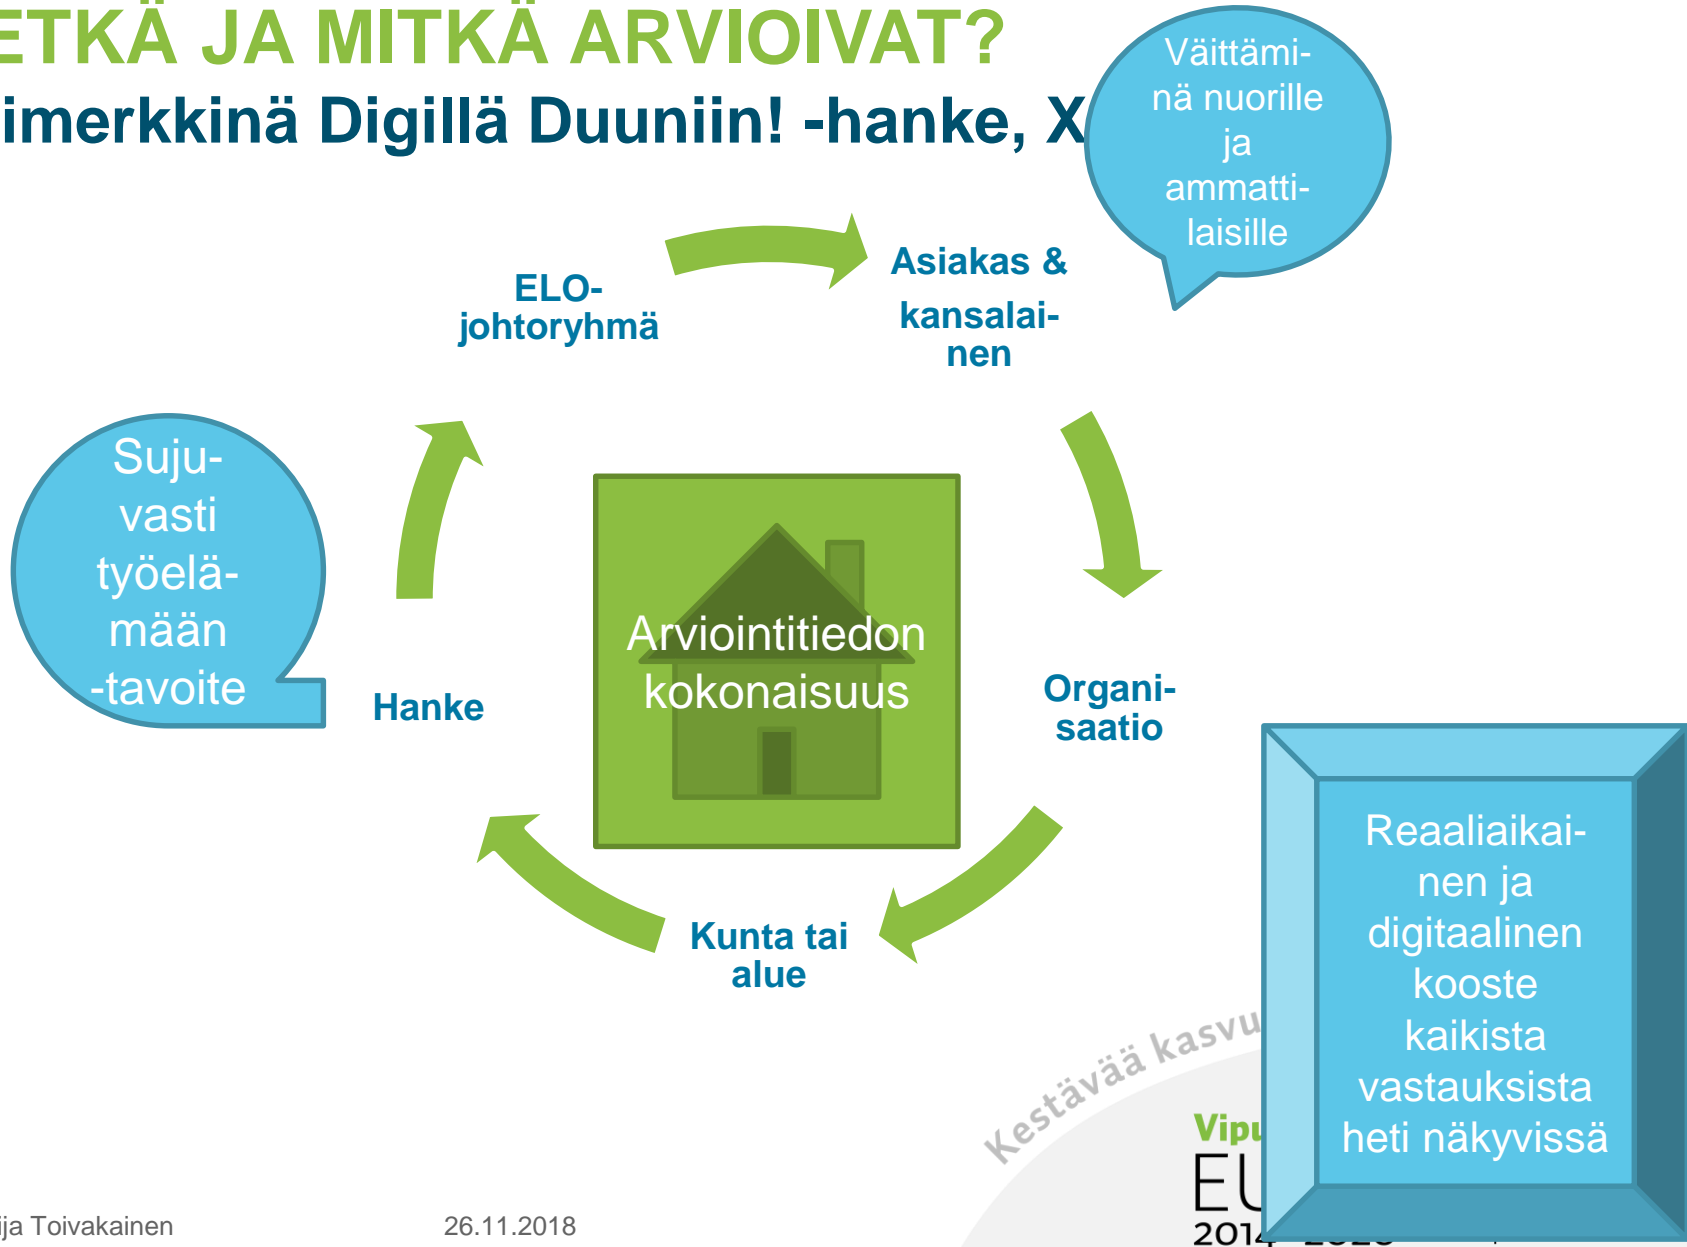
ETKÄ JA MITKÄ ARVIOIVAT?
imerkkinä Digillä Duuniin! -hanke, X

Väittäminä nuorille ja ammattilaisille

ELO-johtoryhmä

Asiakas & kansalainen

Sujuvasti työelämään -tavoite

Arviointitiedon kokonaisuus

Hanke

Organisaatio

Kunta tai alue

Reaaliaikainen ja digitaalinen kooste kaikista vastauksista heti näkyvissä

Kestävää kasvu

Vipu

EU

2014

ija Toivakainen

26.11.2018